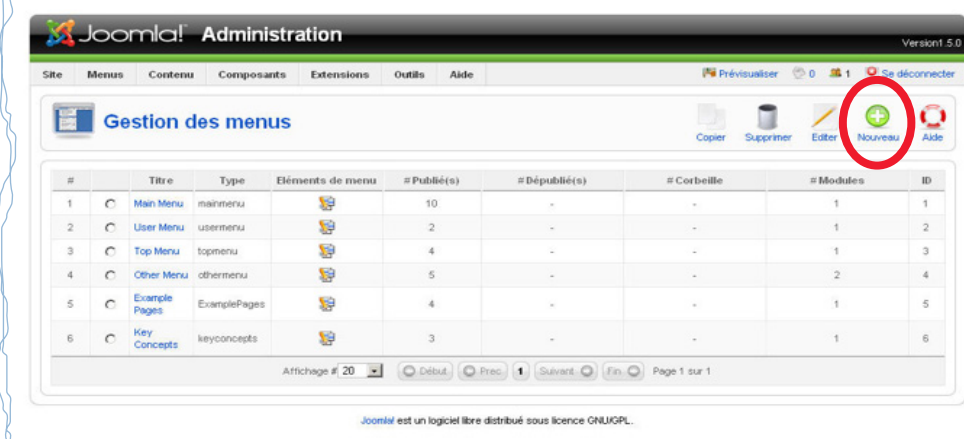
Joomla! Administration

Version1.5.0

Site Menus Contenu Composants Extensions Outils Aide

Prévisualiser 0 1 Se déconnecter

Gestion des menus

Copier Supprimer Editer Nouveau Aide

| # | | Titre | Type | Eléments de menu | # Publié(s) | # Dépublié(s) | # Corbeille | # Modules | ID |
|---|---|---|---|---|---|---|---|---|---|
| 1 | | Main Menu | mainmenu | | 10 | - | - | 1 | 1 |
| 2 | | User Menu | usermenu | | 2 | - | - | 1 | 2 |
| 3 | | Top Menu | topmenu | | 4 | - | - | 1 | 3 |
| 4 | | Other Menu | othermenu | | 5 | - | - | 2 | 4 |
| 5 | | Example Pages | ExamplePages | | 4 | - | - | 1 | 5 |
| 6 | | Key Concepts | keyconcepts | | 3 | - | - | 1 | 6 |

Affichage # 20 Début Prec 1 Suivant Fin Page 1 sur 1

Joomla! est un logiciel libre distribué sous licence GNU/GPL.